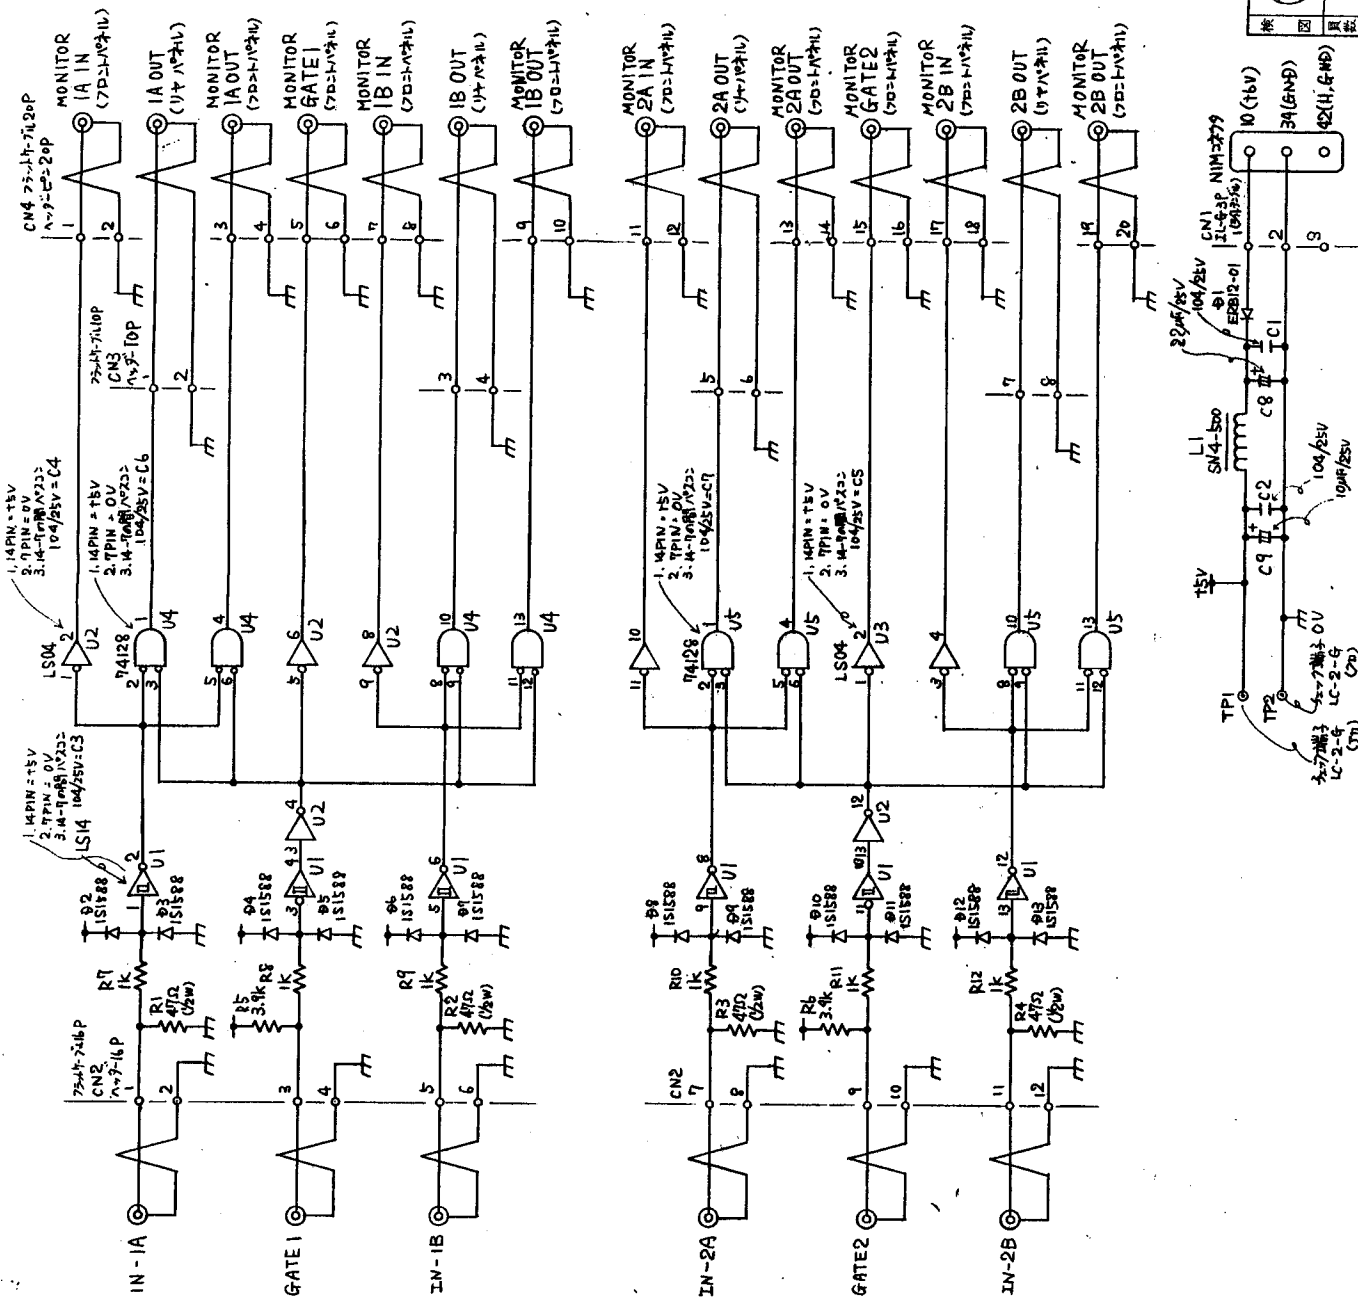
MONITOR 1A IN (フロントパネル)
1A OUT (リヤパネル)
MONITOR 1A OUT (フロントパネル)
MONITOR GATE1 (フロントパネル)
MONITOR 1B IN (フロントパネル)
1B OUT (リヤパネル)
MONITOR 1B OUT (フロントパネル)
MONITOR 2A IN (フロントパネル)
2A OUT (リヤパネル)
MONITOR 2A OUT (フロントパネル)
MONITOR GATE2 (フロントパネル)
MONITOR 2B IN (フロントパネル)
2B OUT (リヤパネル)
MONITOR 2B OUT (フロントパネル)

CN4 フラットケーブル20P ヘッダーピン20P
1 2 3 4 5 6 7 8 9 10 11 12 13 14 15 16 17 18 19 20

CN1 21-6-3P NIMコネクタ
10 (+6V)
34 (GND)
42 (H.GND)
1 2 3

フラットケーブル10P CN3 ヘッダーTOP
1 2 3 4 5 6 7 8

22μF/25V
104/25V
D1 ERB12-01
C1
C8
L1 SN4-500
C2
C9
104/25V
10μF/25V
+5V
0V

1. 14PIN = +5V 2. 7PIN = 0V 3. 14-7PIN間パスコン 104/25V = C4
1. 14PIN = +5V 2. 7PIN = 0V 3. 14-7PIN間パスコン 104/25V = C6
1. 14PIN = +5V 2. 7PIN = 0V 3. 14-7PIN間パスコン 104/25V = C7
1. 14PIN = +5V 2. 7PIN = 0V 3. 14-7PIN間パスコン 104/25V = C5
1. 14PIN = +5V 2. 7PIN = 0V 3. 14-7PIN間パスコン 104/25V = C3

LS04 U2
74128 U4
LS04 U3
74128 U5
LS14 U1

TP1
TP2
チェック端子 LC-2-G (赤)
チェック端子 LC-2-G (黒)

D2 1S1588
D3 1S1588
D4 1S1588
D5 1S1588
D6 1S1588
D7 1S1588
D8 1S1588
D9 1S1588
D10 1S1588
D11 1S1588
D12 1S1588
D13 1S1588

R7 1k
R1 47Ω (1/2W)
R5 3.9k
R8 1k
R9 1k
R2 47Ω (1/2W)
R10 1k
R3 47Ω (1/2W)
R6 3.9k
R11 1k
R12 1k
R4 47Ω (1/2W)

フラットケーブル16P CN2 ヘッダー16P
1 2 3 4 5 6 7 8 9 10 11 12

IN-1A
GATE1
IN-1B
IN-2A
GATE2
IN-2B

検
図
員数